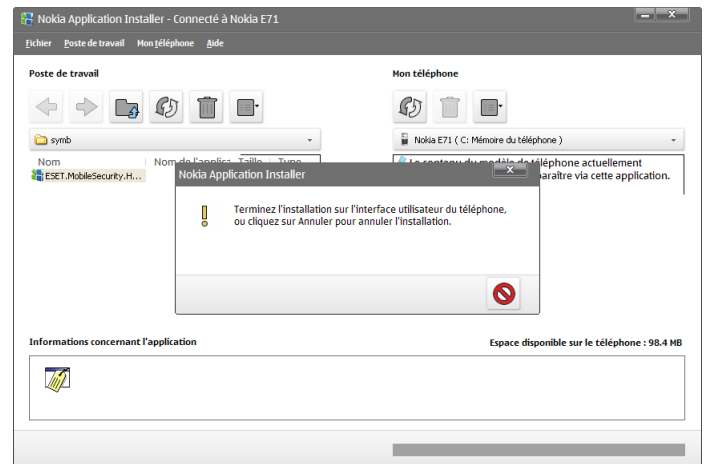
Nokia Application Installer - Connecté à Nokia E71

Fichier Poste de travail Mon téléphone Aide

Poste de travail

symb

Nom
Nom de l'applica
Taille
Type

ESET.MobileSecurity.H...

Mon téléphone

Nokia E71 ( C: Mémoire du téléphone )

Le contenu du modèle de téléphone actuellement
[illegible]paraître via cette application.

Nokia Application Installer

Terminez l'installation sur l'interface utilisateur du téléphone, ou cliquez sur Annuler pour annuler l'installation.

Informations concernant l'application

Espace disponible sur le téléphone : 98.4 MB